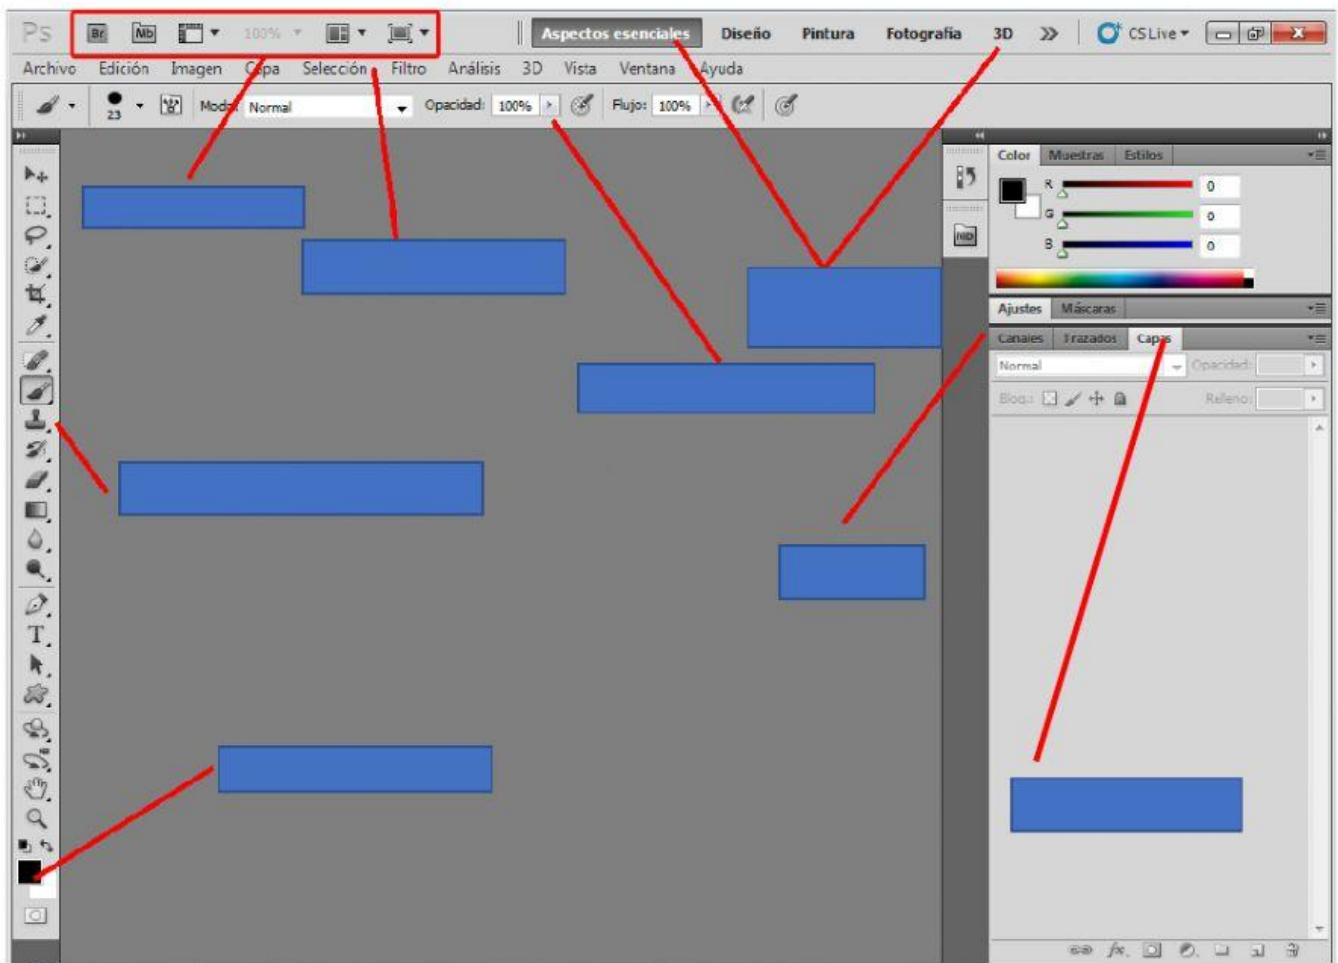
Ps Br Mb 100% Aspectos esenciales Diseño Pintura Fotografía 3D » CS Live

Archivo Edición Imagen Capa Selección Filtro Análisis 3D Vista Ventana Ayuda

23 Modo: Normal Opacidad: 100% Flujo: 100%

Color Muestras Estilos

R 0
G 0
B 0

Ajustes Máscaras

Canales Trazados Capas

Normal Opacidad:

Bloq.: Relleno:

T.